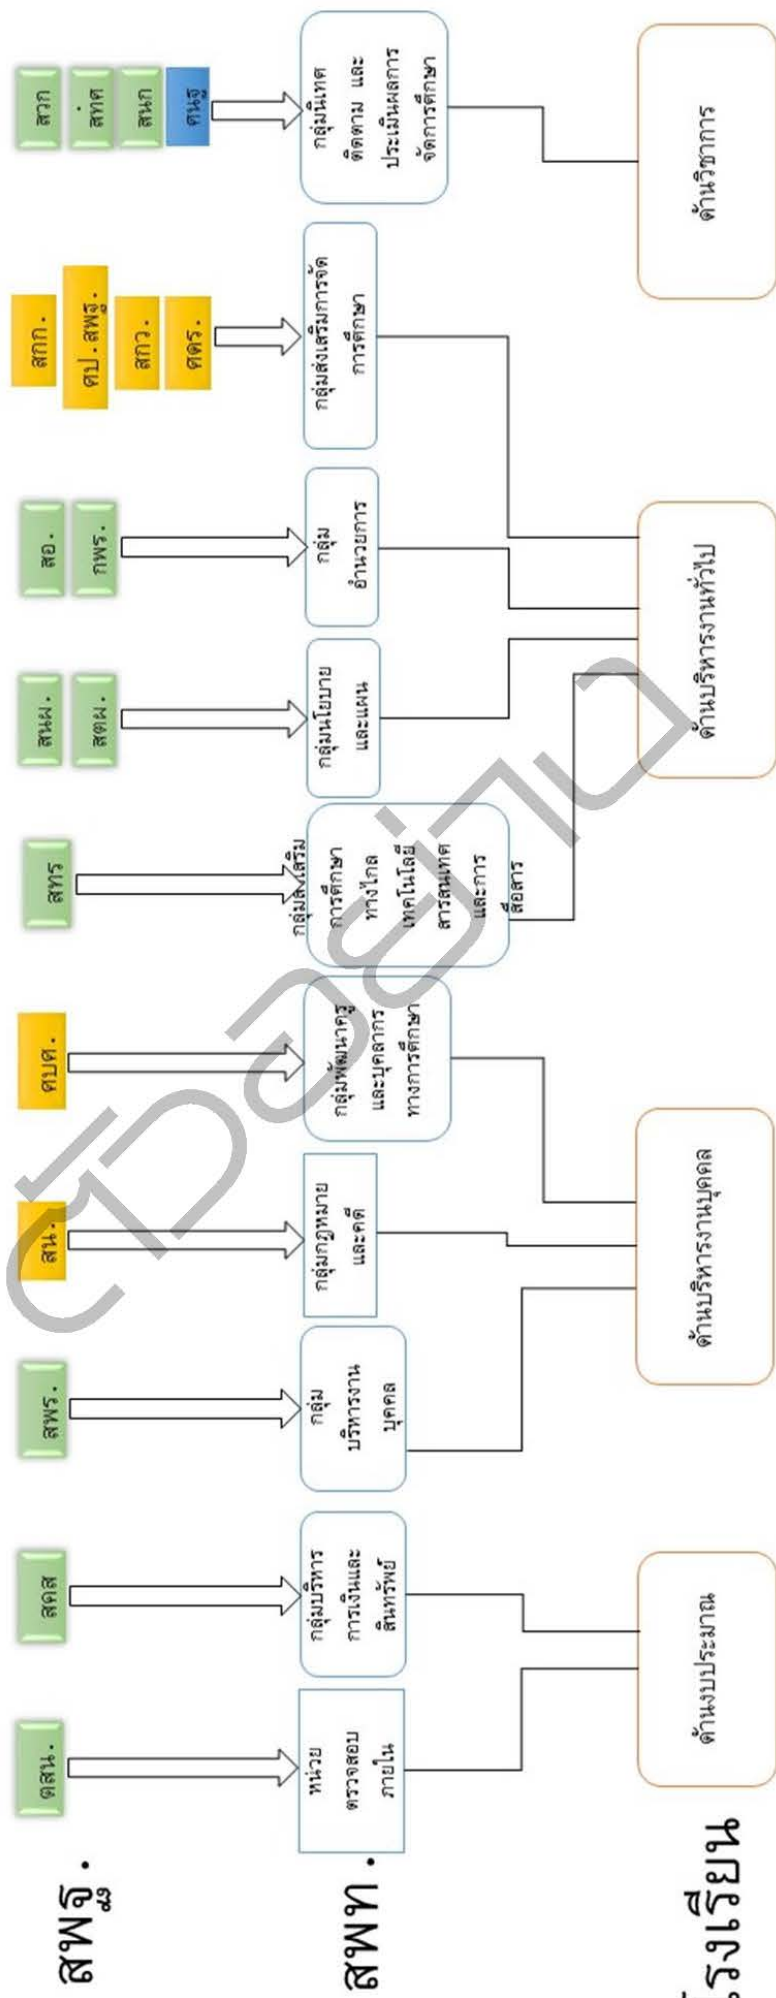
สพฐ.

สพท.

โรงเรียน

ตสน.

สคส

สพร.

สน.

ศบค.

สทร

สนผ.

สตผ.

สอ.

กพร.

สกก.

ศป.สพฐ.

สกว.

ศตร.

สวก

สทศ

สนก

ศนฐ

หน่วยตรวจสอบภายใน

กลุ่มบริหารการเงินและสินทรัพย์

กลุ่มบริหารงานบุคคล

กลุ่มกฎหมายและคดี

กลุ่มพัฒนาครูและบุคลากรทางการศึกษา

กลุ่มส่งเสริมการศึกษาทางไกล เทคโนโลยีสารสนเทศและการสื่อสาร

กลุ่มนโยบายและแผน

กลุ่มอำนวยการ

กลุ่มส่งเสริมการจัดการศึกษา

กลุ่มนิเทศ ติดตาม และประเมินผลการจัดการศึกษา

ด้านงบประมาณ

ด้านบริหารงานบุคคล

ด้านบริหารงานทั่วไป

ด้านวิชาการ

ตัวอย่าง